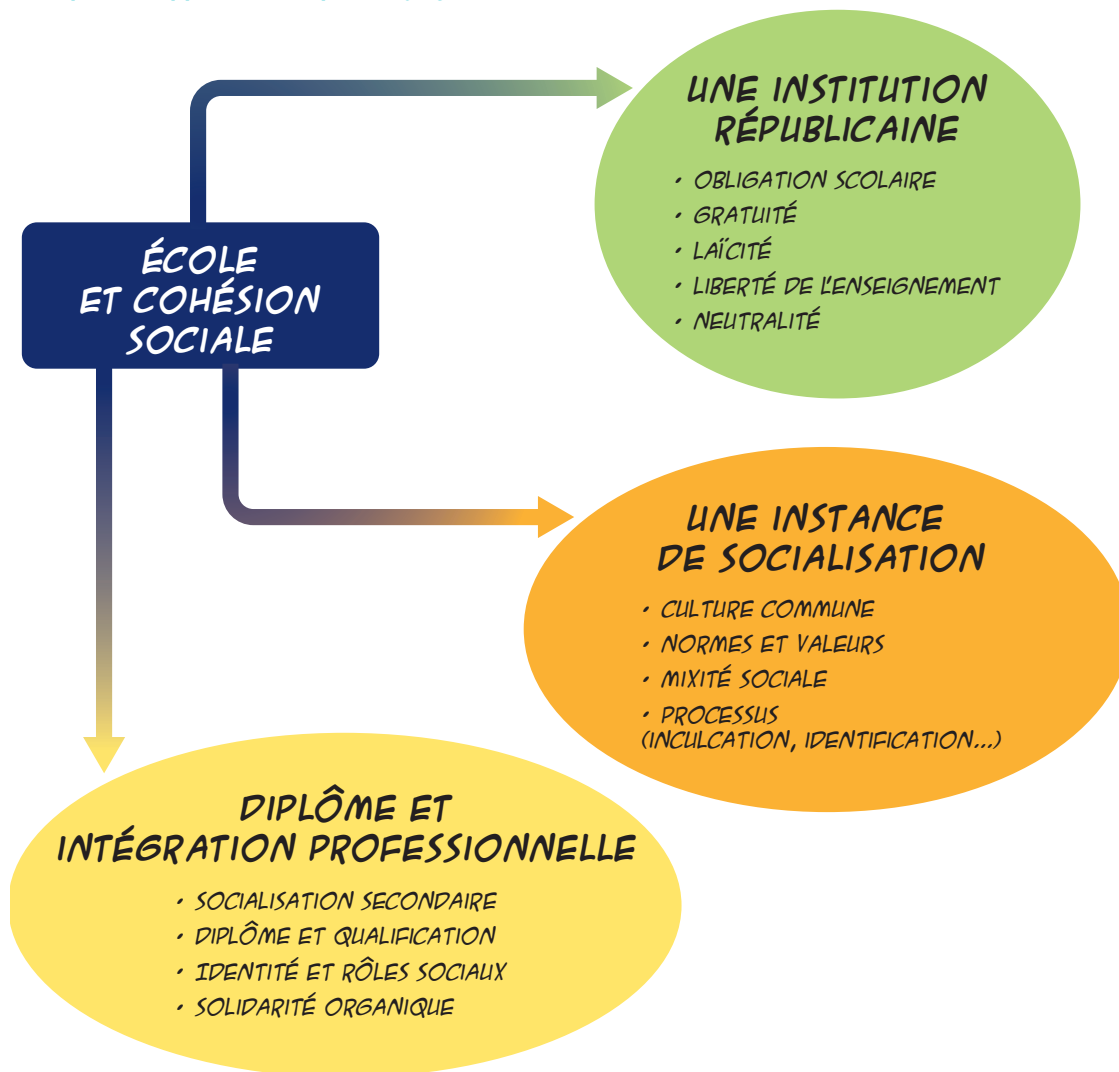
ÉCOLE ET COHÉSION SOCIALE

UNE INSTITUTION RÉPUBLICAINE

• OBLIGATION SCOLAIRE
• GRATUITÉ
• LAÏCITÉ
• LIBERTÉ DE L'ENSEIGNEMENT
• NEUTRALITÉ

UNE INSTANCE DE SOCIALISATION

• CULTURE COMMUNE
• NORMES ET VALEURS
• MIXITÉ SOCIALE
• PROCESSUS (INCULCATION, IDENTIFICATION...)

DIPLÔME ET INTÉGRATION PROFESSIONNELLE

• SOCIALISATION SECONDAIRE
• DIPLÔME ET QUALIFICATION
• IDENTITÉ ET RÔLES SOCIAUX
• SOLIDARITÉ ORGANIQUE